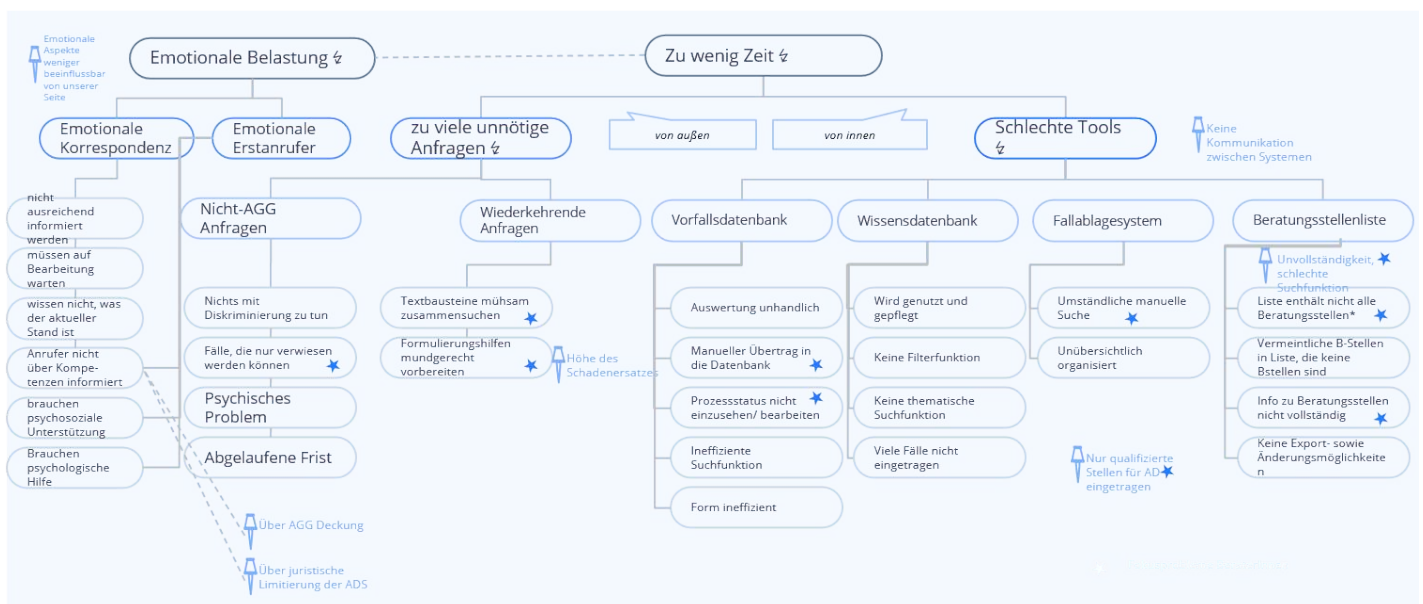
Emotionale Aspekte weniger beeinflussbar von unserer Seite

Emotionale Belastung ϟ

Zu wenig Zeit ϟ

Emotionale Korrespondenz

Emotionale Erstanrufer

zu viele unnötige Anfragen ϟ

von außen

von innen

Schlechte Tools ϟ

Keine Kommunikation zwischen Systemen

nicht ausreichend informiert werden

müssen auf Bearbeitung warten

wissen nicht, was der aktueller Stand ist

Anrufer nicht über Kompetenzen informiert

brauchen psychosoziale Unterstützung

Brauchen psychologische Hilfe

Nicht-AGG Anfragen

Nichts mit Diskriminierung zu tun

Fälle, die nur verwiesen werden können

Psychisches Problem

Abgelaufene Frist

Über AGG Deckung

Über juristische Limitierung der ADS

Wiederkehrende Anfragen

Textbausteine mühsam zusammensuchen

Formulierungshilfen mundgerecht vorbereiten

Höhe des Schadenersatzes

Vorfallsdatenbank

Auswertung unhandlich

Manueller Übertrag in die Datenbank

Prozessstatus nicht einzusehen/ bearbeiten

Ineffiziente Suchfunktion

Form ineffizient

Wissensdatenbank

Wird genutzt und gepflegt

Keine Filterfunktion

Keine thematische Suchfunktion

Viele Fälle nicht eingetragen

Fallablagesystem

Umständliche manuelle Suche

Unübersichtlich organisiert

Nur qualifizierte Stellen für AD eingetragen

Beratungsstellenliste

Unvollständigkeit, schlechte Suchfunktion

Liste enthält nicht alle Beratungsstellen*

Vermeintliche B-Stellen in Liste, die keine Bstellen sind

Info zu Beratungsstellen nicht vollständig

Keine Export- sowie Änderungsmöglichkeiten